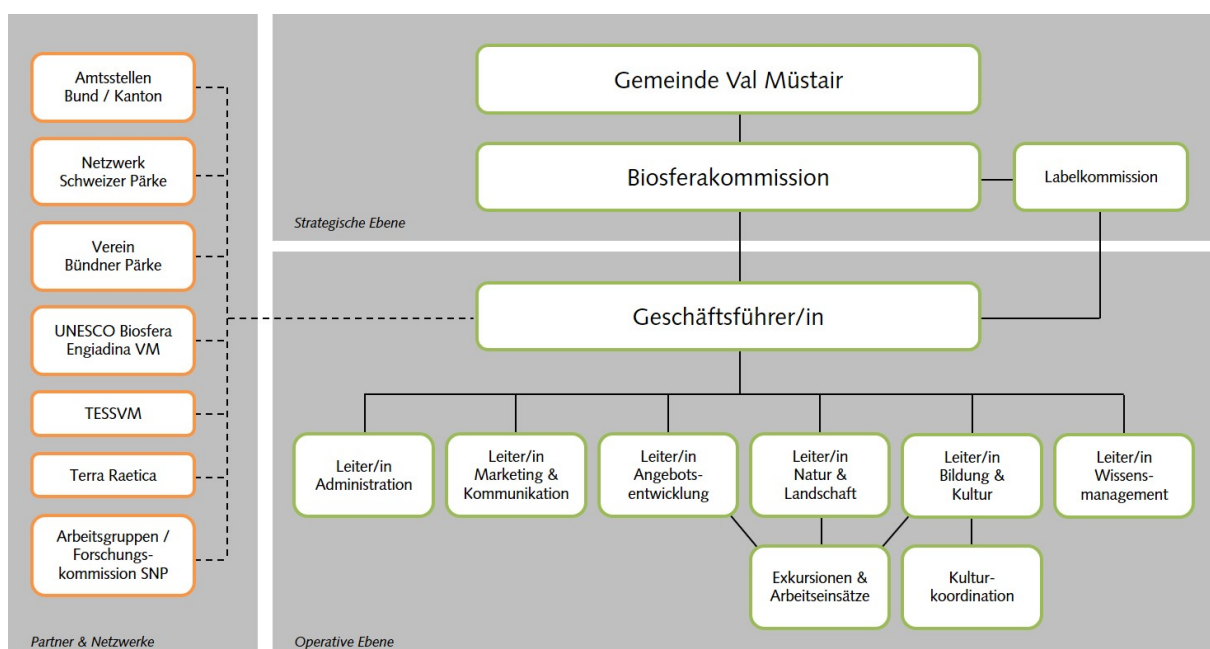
Amtsstellen Bund / Kanton

Netzwerk Schweizer Pärke

Verein Bündner Pärke

UNESCO Biosfera Engiadina VM

TESSVM

Terra Raetica

Arbeitsgruppen / Forschungskommission SNP

Partner & Netzwerke

Gemeinde Val Müstair

Biosferakommission

Labelkommission

Strategische Ebene

Geschäftsführer/in

Leiter/in Administration

Leiter/in Marketing & Kommunikation

Leiter/in Angebotsentwicklung

Leiter/in Natur & Landschaft

Leiter/in Bildung & Kultur

Leiter/in Wissensmanagement

Exkursionen & Arbeitseinsätze

Kulturkoordination

Operative Ebene